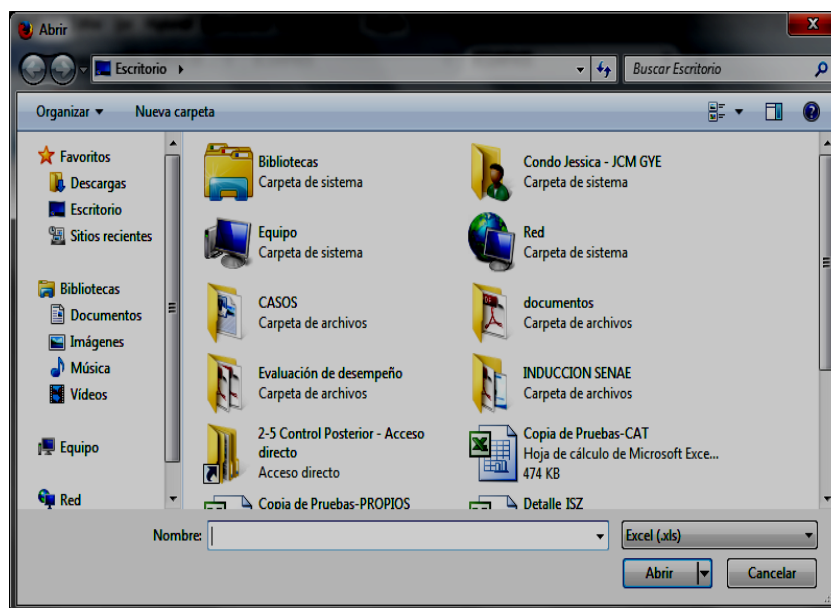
Abrir

Escritorio ▸

Buscar Escritorio

Organizar ▾ Nueva carpeta

Favoritos
Descargas
Escritorio
Sitios recientes

Bibliotecas
Documentos
Imágenes
Música
Vídeos

Equipo

Red

Bibliotecas
Carpeta de sistema

Condo Jessica - JCM GYE
Carpeta de sistema

Equipo
Carpeta de sistema

Red
Carpeta de sistema

CASOS
Carpeta de archivos

documentos
Carpeta de archivos

Evaluación de desempeño
Carpeta de archivos

INDUCCION SENAE
Carpeta de archivos

2-5 Control Posterior - Acceso directo
Acceso directo

Copia de Pruebas-CAT
Hoja de cálculo de Microsoft Exce...
474 KB

Copia de Pruebas-PROPIOS

Detalle ISZ

Nombre:

Excel (.xls)

Abrir

Cancelar